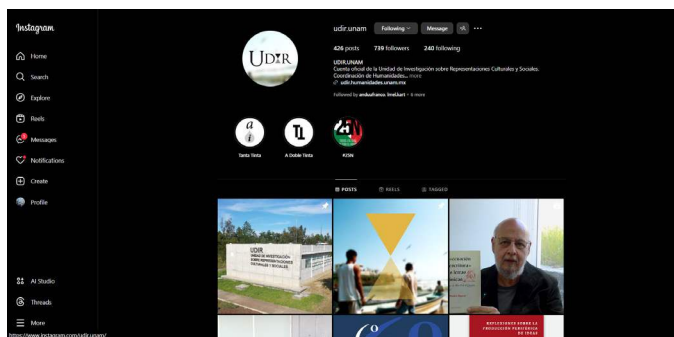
Instagram

Home
Search
Explore
Reels
Messages
Notifications
Create
Profile

AI Studio
Threads
More

udir.unam Following Message

426 posts 739 followers 240 following

UDIR.UNAM
Cuenta oficial de la Unidad de Investigación sobre Representaciones Culturales y Sociales. Coordinación de Humanidades... more
udir.humanidades.unam.mx

Followed by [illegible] + 6 more

UDIR

Santa Tinta A Doble Tinta #25N

POSTS REELS TAGGED

UDIR
UNIDAD DE INVESTIGACIÓN SOBRE REPRESENTACIONES CULTURALES Y SOCIALES

REFLEXIONES SOBRE LA PRODUCCIÓN PERIODÍSTICA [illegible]

https://www.instagram.com/udir.unam/